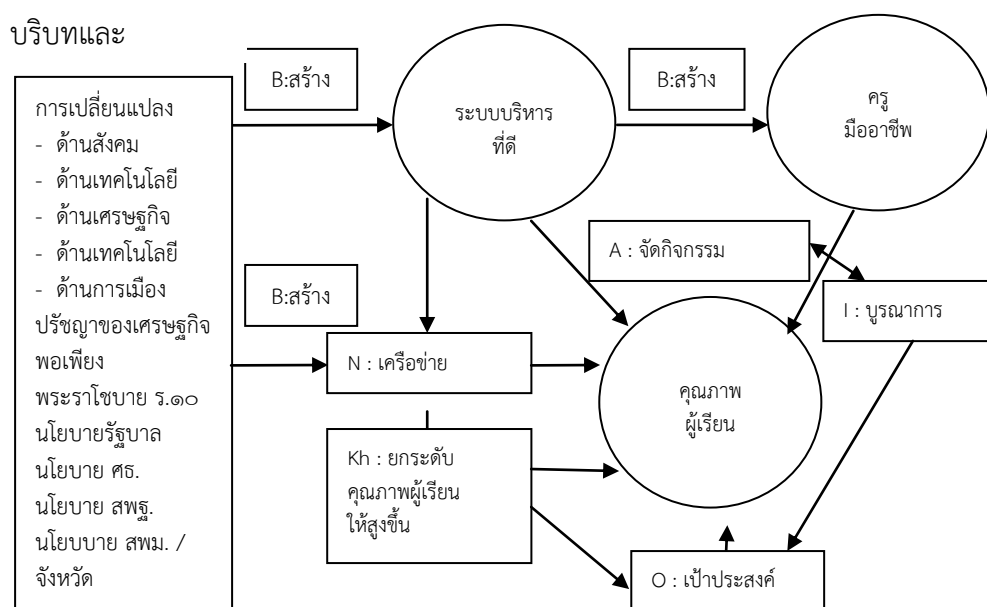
บริบทและ

การเปลี่ยนแปลง
- ด้านสังคม
- ด้านเทคโนโลยี
- ด้านเศรษฐกิจ
- ด้านเทคโนโลยี
- ด้านการเมือง
ปรัชญาของเศรษฐกิจพอเพียง
พระราโชบาย ร.๑๐
นโยบายรัฐบาล
นโยบาย ศธ.
นโยบาย สพฐ.
นโยบบาย สพม. / จังหวัด

B:สร้าง

ระบบบริหารที่ดี

B:สร้าง

ครูมืออาชีพ

A : จัดกิจกรรม

B:สร้าง

I : บูรณาการ

N : เครือข่าย

คุณภาพผู้เรียน

Kh : ยกระดับคุณภาพผู้เรียนให้สูงขึ้น

O : เป้าประสงค์